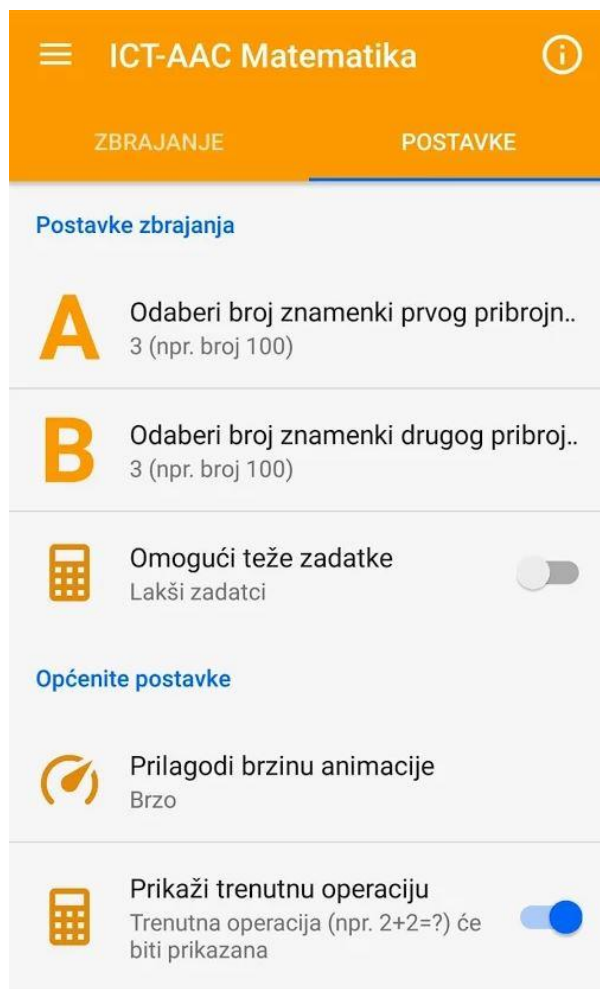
ICT-AAC Matematika

ZBRAJANJE
POSTAVKE

Postavke zbrajanja

A
Odaberi broj znamenki prvog pribrojn..
3 (npr. broj 100)

B
Odaberi broj znamenki drugog pribroj..
3 (npr. broj 100)

Omogući teže zadatke
Lakši zadatci

Općenite postavke

Prilagodi brzinu animacije
Brzo

Prikaži trenutnu operaciju
Trenutna operacija (npr. 2+2=?) će biti prikazana